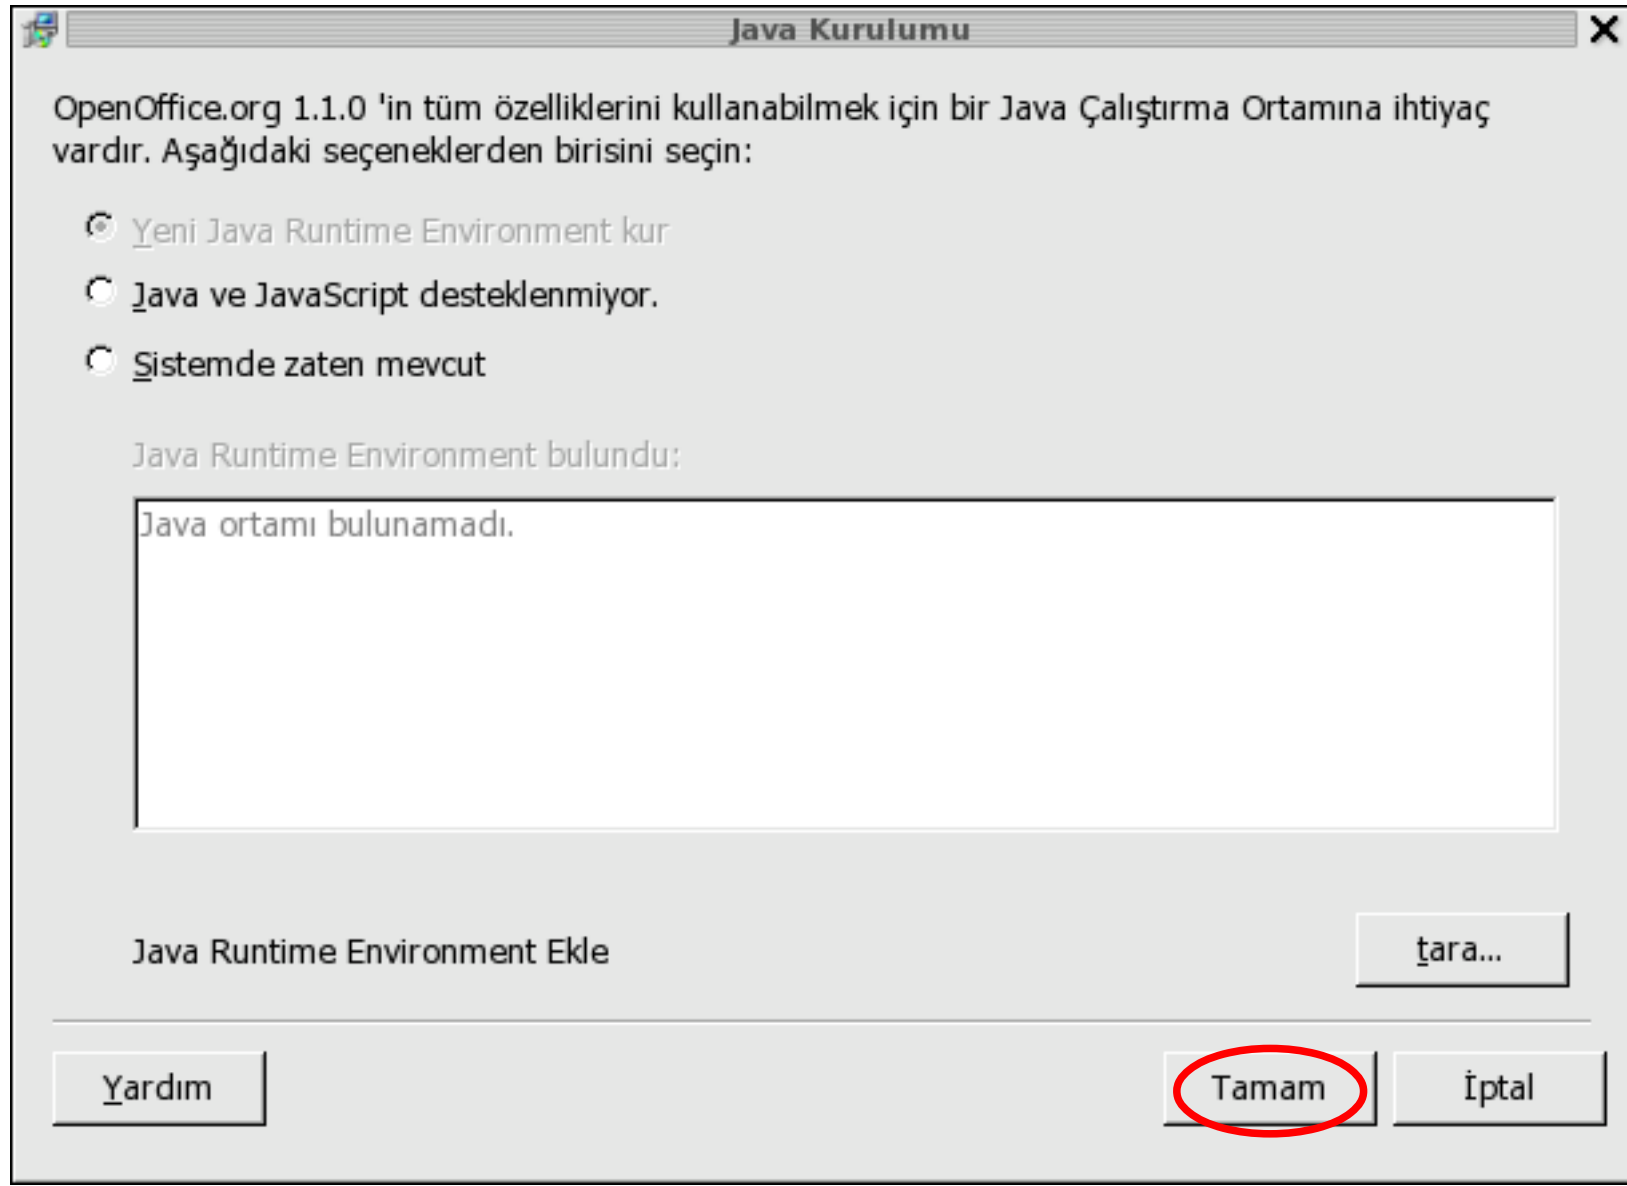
Java Kurulumu

OpenOffice.org 1.1.0 'in tüm özelliklerini kullanabilmek için bir Java Çalıştırma Ortamına ihtiyaç vardır. Aşağıdaki seçeneklerden birisini seçin:

Yeni Java Runtime Environment kur

Java ve JavaScript desteklenmiyor.

Sistemde zaten mevcut

Java Runtime Environment bulundu:

Java ortamı bulunamadı.

Java Runtime Environment Ekle

tara...

Yardım

Tamam

İptal